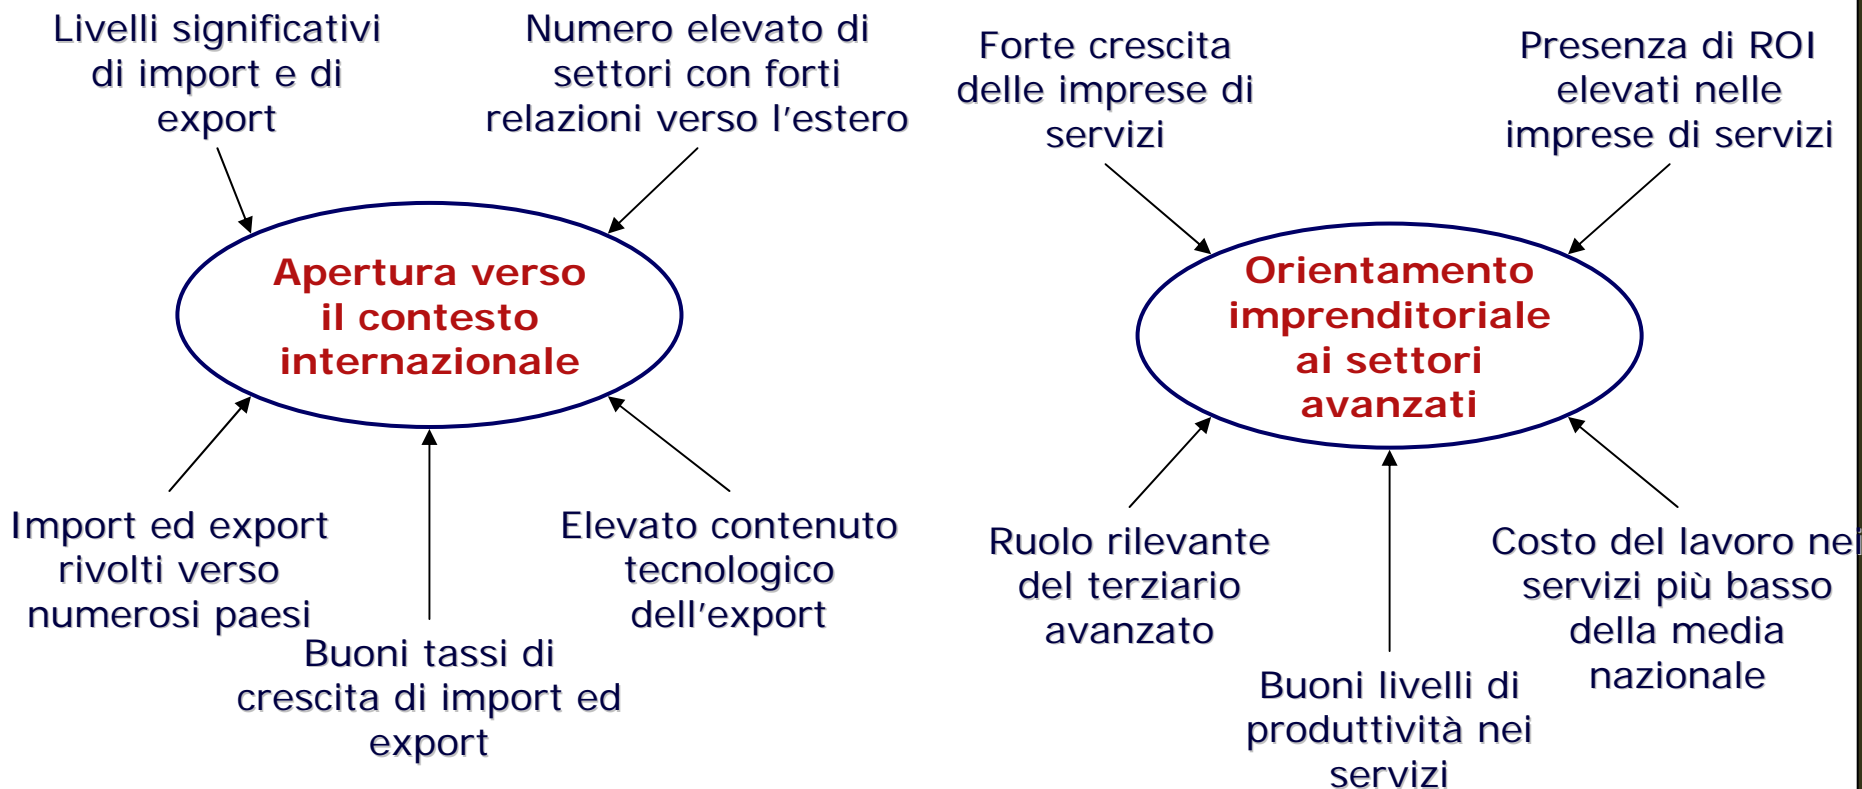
Livelli significativi di import e di export

Numero elevato di settori con forti relazioni verso l'estero

Apertura verso il contesto internazionale

Import ed export rivolti verso numerosi paesi

Buoni tassi di crescita di import ed export

Elevato contenuto tecnologico dell'export

Forte crescita delle imprese di servizi

Presenza di ROI elevati nelle imprese di servizi

Orientamento imprenditoriale ai settori avanzati

Ruolo rilevante del terziario avanzato

Buoni livelli di produttività nei servizi

Costo del lavoro nei servizi più basso della media nazionale